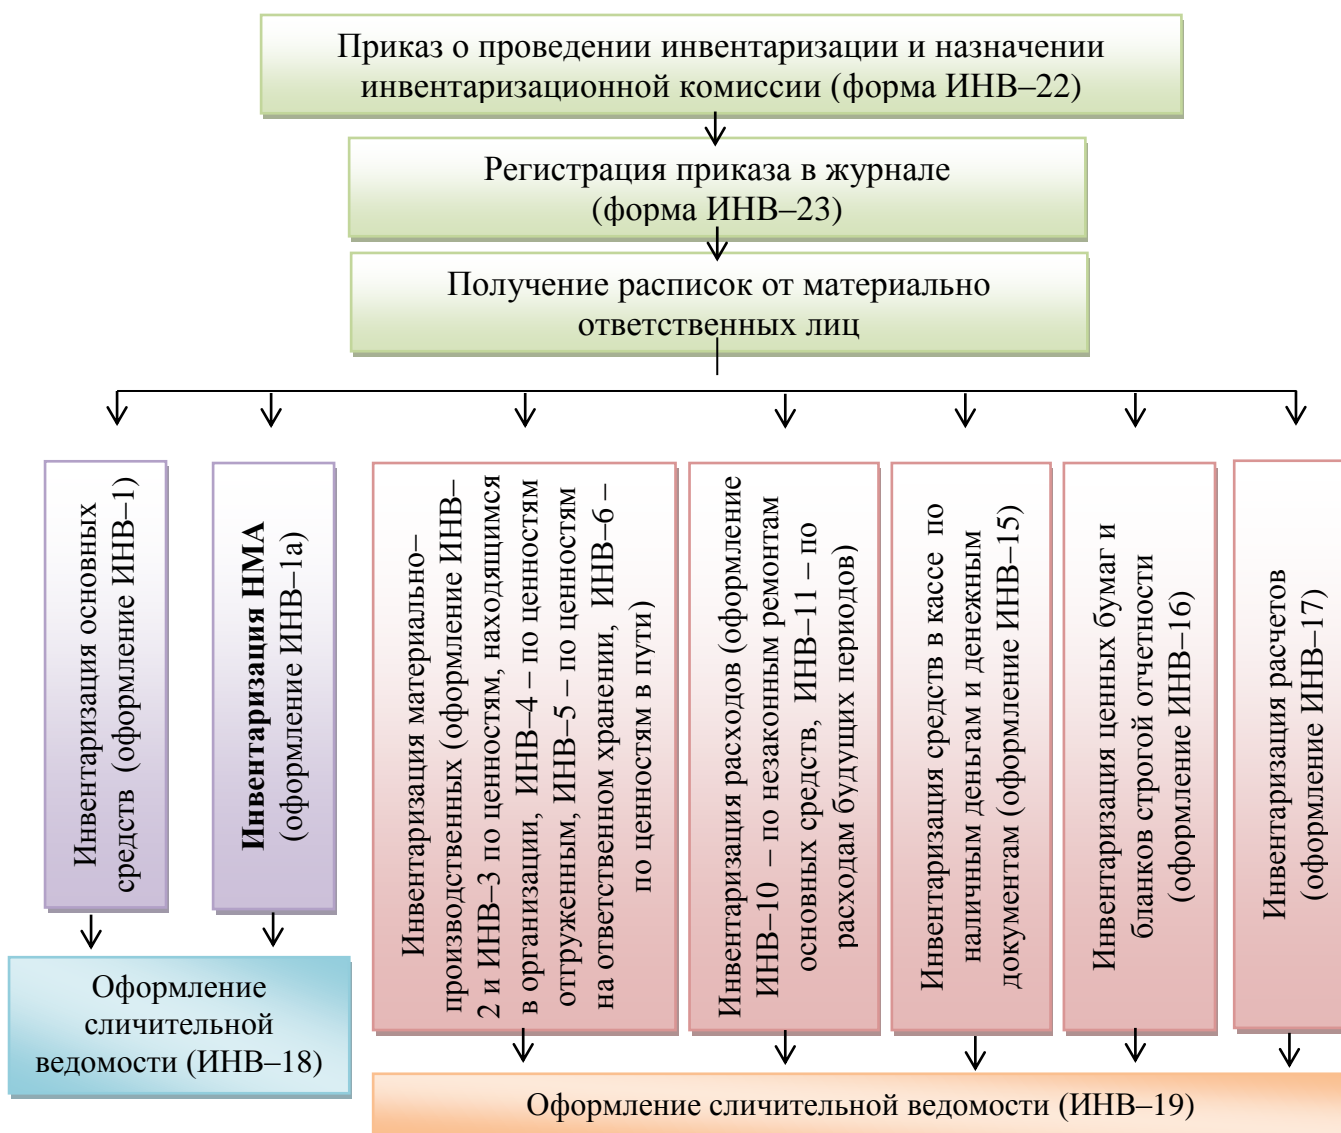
Приказ о проведении инвентаризации и назначении инвентаризационной комиссии (форма ИНВ–22)

Регистрация приказа в журнале (форма ИНВ–23)

Получение расписок от материально ответственных лиц

Инвентаризация основных средств (оформление ИНВ–1)

**Инвентаризация НМА** (оформление ИНВ–1а)

Инвентаризация материально–производственных (оформление ИНВ–2 и ИНВ–3 по ценностям, находящимся в организации, ИНВ–4 – по ценностям отгруженным, ИНВ–5 – по ценностям на ответственном хранении, ИНВ–6 – по ценностям в пути)

Инвентаризация расходов (оформление ИНВ–10 – по незаконным ремонтам основных средств, ИНВ–11 – по расходам будущих периодов)

Инвентаризация средств в кассе по наличным деньгам и денежным документам (оформление ИНВ–15)

Инвентаризация ценных бумаг и бланков строгой отчетности (оформление ИНВ–16)

Инвентаризация расчетов (оформление ИНВ–17)

Оформление сличительной ведомости (ИНВ–18)

Оформление сличительной ведомости (ИНВ–19)